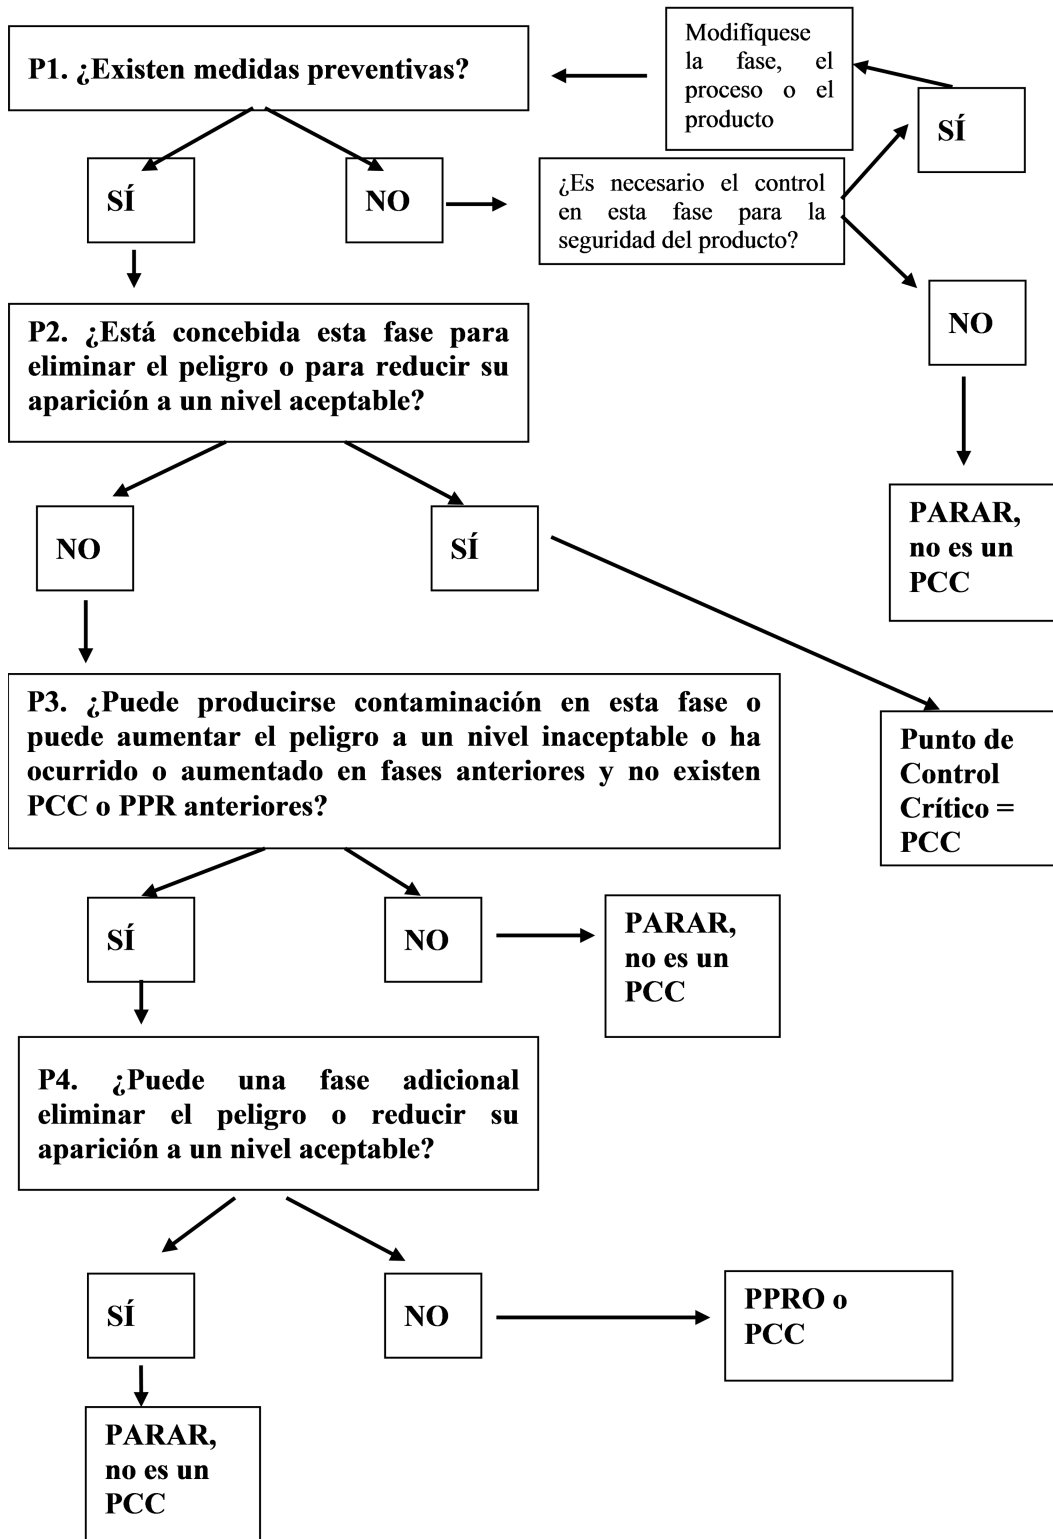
P1. ¿Existen medidas preventivas?

Modifíquese la fase, el proceso o el producto

SÍ

SÍ

NO

¿Es necesario el control en esta fase para la seguridad del producto?

NO

P2. ¿Está concebida esta fase para eliminar el peligro o para reducir su aparición a un nivel aceptable?

PARAR, no es un PCC

NO

SÍ

P3. ¿Puede producirse contaminación en esta fase o puede aumentar el peligro a un nivel inaceptable o ha ocurrido o aumentado en fases anteriores y no existen PCC o PPR anteriores?

Punto de Control Crítico = PCC

SÍ

NO

PARAR, no es un PCC

P4. ¿Puede una fase adicional eliminar el peligro o reducir su aparición a un nivel aceptable?

SÍ

NO

PPRO o PCC

PARAR, no es un PCC